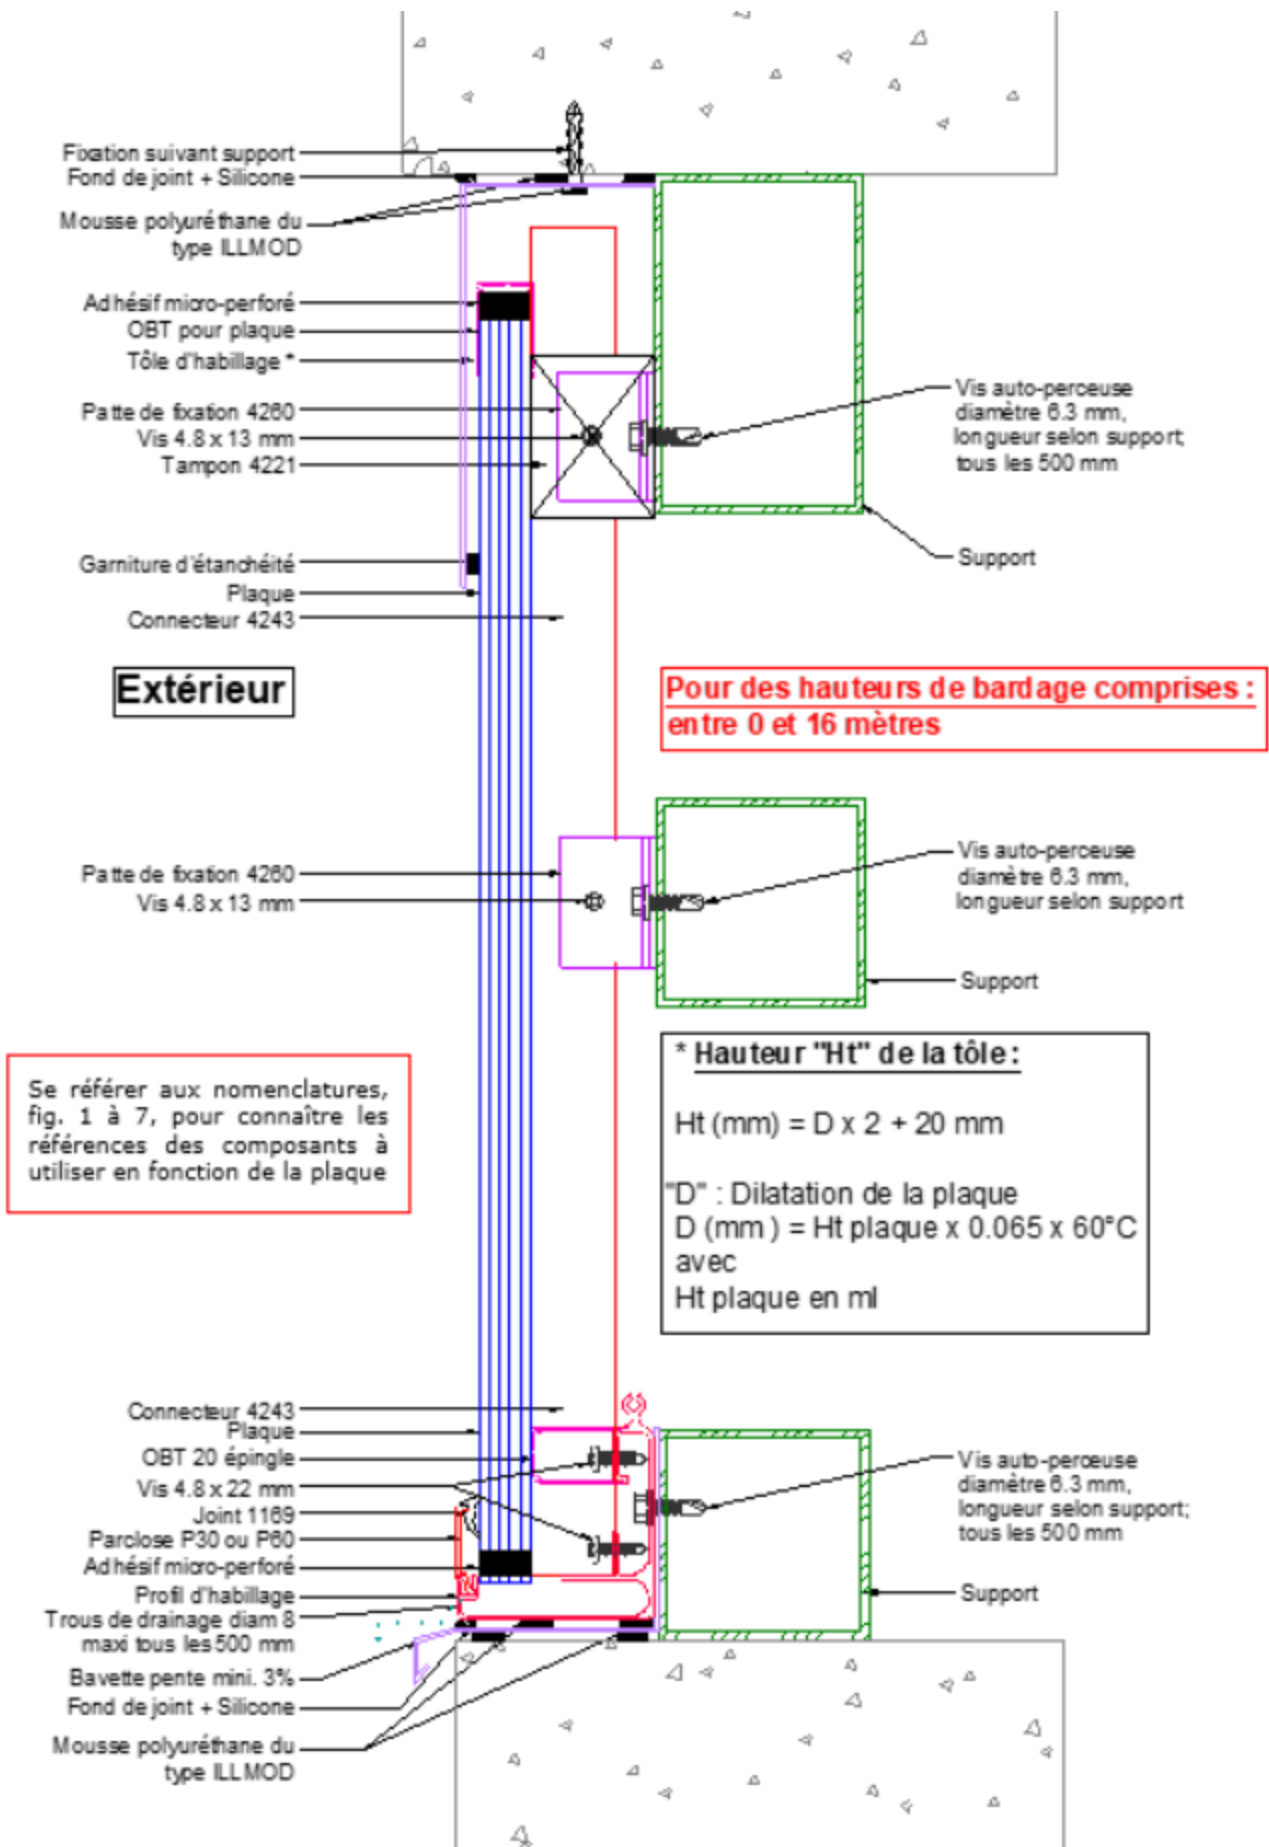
Fixation suivant support
Fond de joint + Silicone
Mousse polyuréthane du type ILLMOD

Adhésif micro-perforé
OBT pour plaque
Tôle d'habillage *

Patte de fixation 4260
Vis 4.8 x 13 mm
Tampon 4221

Vis auto-perceuse diamètre 6.3 mm, longueur selon support; tous les 500 mm

Support

Garniture d'étanchéité
Plaque
Connecteur 4243

Extérieur

Pour des hauteurs de bardage comprises : entre 0 et 16 mètres

Patte de fixation 4260
Vis 4.8 x 13 mm

Vis auto-perceuse diamètre 6.3 mm, longueur selon support

Support

Se référer aux nomenclatures, fig. 1 à 7, pour connaître les références des composants à utiliser en fonction de la plaque

* Hauteur "Ht" de la tôle :

Ht (mm) = D x 2 + 20 mm

"D" : Dilatation de la plaque
D (mm) = Ht plaque x 0.065 x 60°C
avec
Ht plaque en ml

Connecteur 4243
Plaque
OBT 20 épingle
Vis 4.8 x 22 mm
Joint 1169
Parclose P30 ou P60
Adhésif micro-perforé
Profil d'habillage
Trous de drainage diam 8 maxi tous les 500 mm
Bavette pente mini. 3%
Fond de joint + Silicone
Mousse polyuréthane du type ILLMOD

Vis auto-perceuse diamètre 6.3 mm, longueur selon support; tous les 500 mm

Support